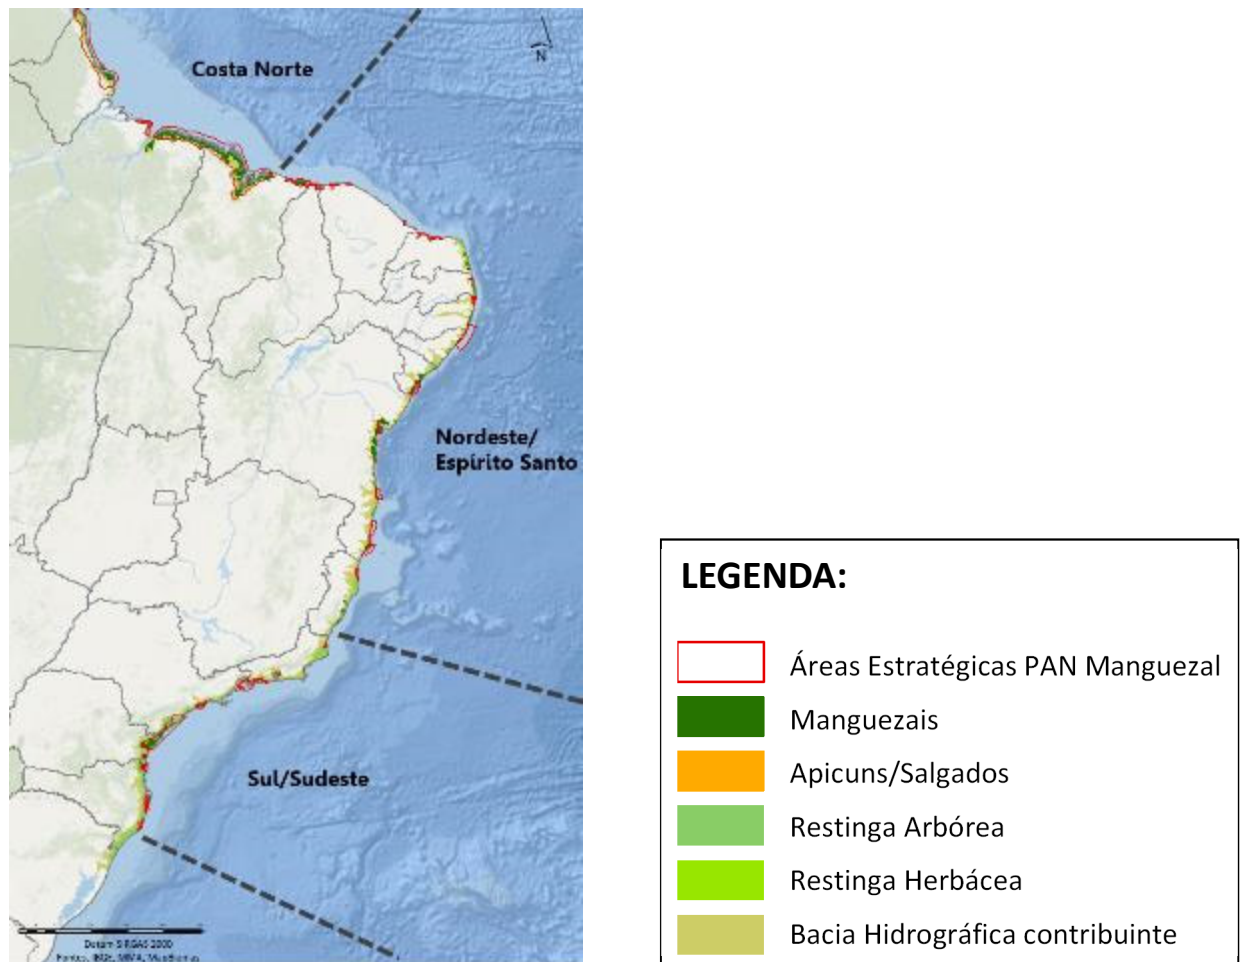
N

Costa Norte

Nordeste/ Espírito Santo

Sul/Sudeste

Datum SIRGAS 2000
Fonte: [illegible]

LEGENDA:

Áreas Estratégicas PAN Manguezal

Manguezais

Apicuns/Salgados

Restinga Arbórea

Restinga Herbácea

Bacia Hidrográfica contribuinte